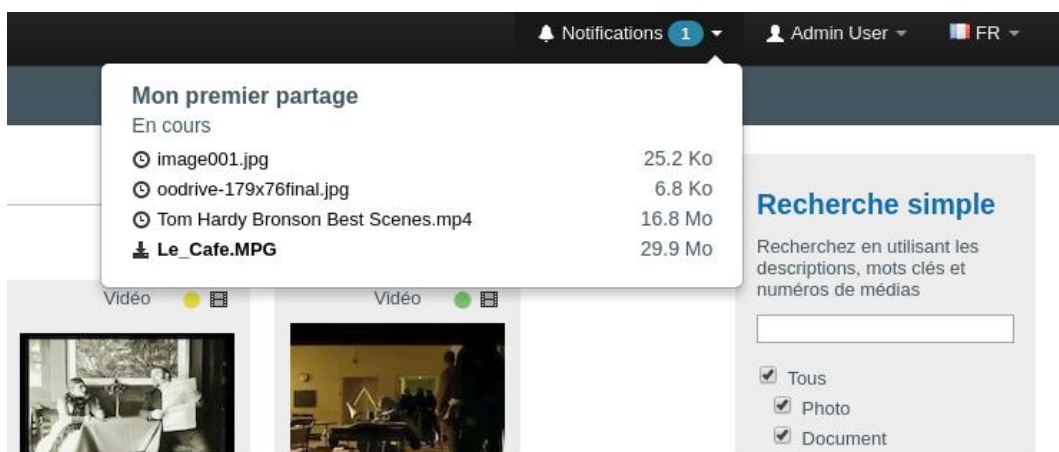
Notifications 1 ▾ Admin User ▾ FR ▾

Mon premier partage
En cours

| | |
|---|---|
| image001.jpg | 25.2 Ko |
| oodrive-179x76final.jpg | 6.8 Ko |
| Tom Hardy Bronson Best Scenes.mp4 | 16.8 Mo |
| **Le_Cafe.MPG** | 29.9 Mo |

Vidéo

Vidéo

Recherche simple

Recherchez en utilisant les descriptions, mots clés et numéros de médias

Tous
Photo
Document